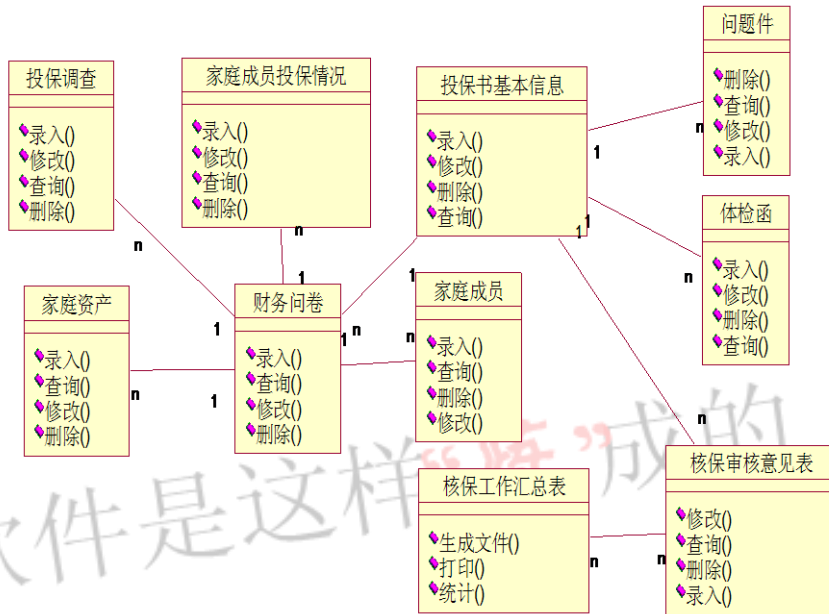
投保调查

录入()
修改()
查询()
删除()

家庭成员投保情况

录入()
修改()
查询()
删除()

投保书基本信息

录入()
修改()
删除()
查询()

问题件

删除()
查询()
修改()
录入()

体检函

录入()
修改()
删除()
查询()

家庭资产

录入()
查询()
修改()
删除()

财务问卷

录入()
查询()
修改()
删除()

家庭成员

录入()
查询()
删除()
修改()

核保工作汇总表

生成文件()
打印()
统计()

核保审核意见表

修改()
查询()
删除()
录入()

n
1
n
1
1
n
1
n
1
1
1
n
1
n
n
n
n
n

软件是这样"炼"成的